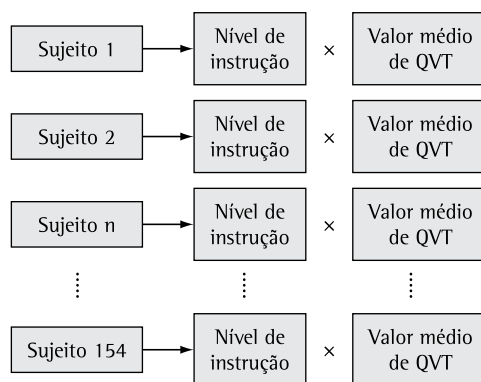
Sujeito 1
Nível de instrução
×
Valor médio de QVT

Sujeito 2
Nível de instrução
×
Valor médio de QVT

Sujeito n
Nível de instrução
×
Valor médio de QVT

⋮
⋮
⋮

Sujeito 154
Nível de instrução
×
Valor médio de QVT